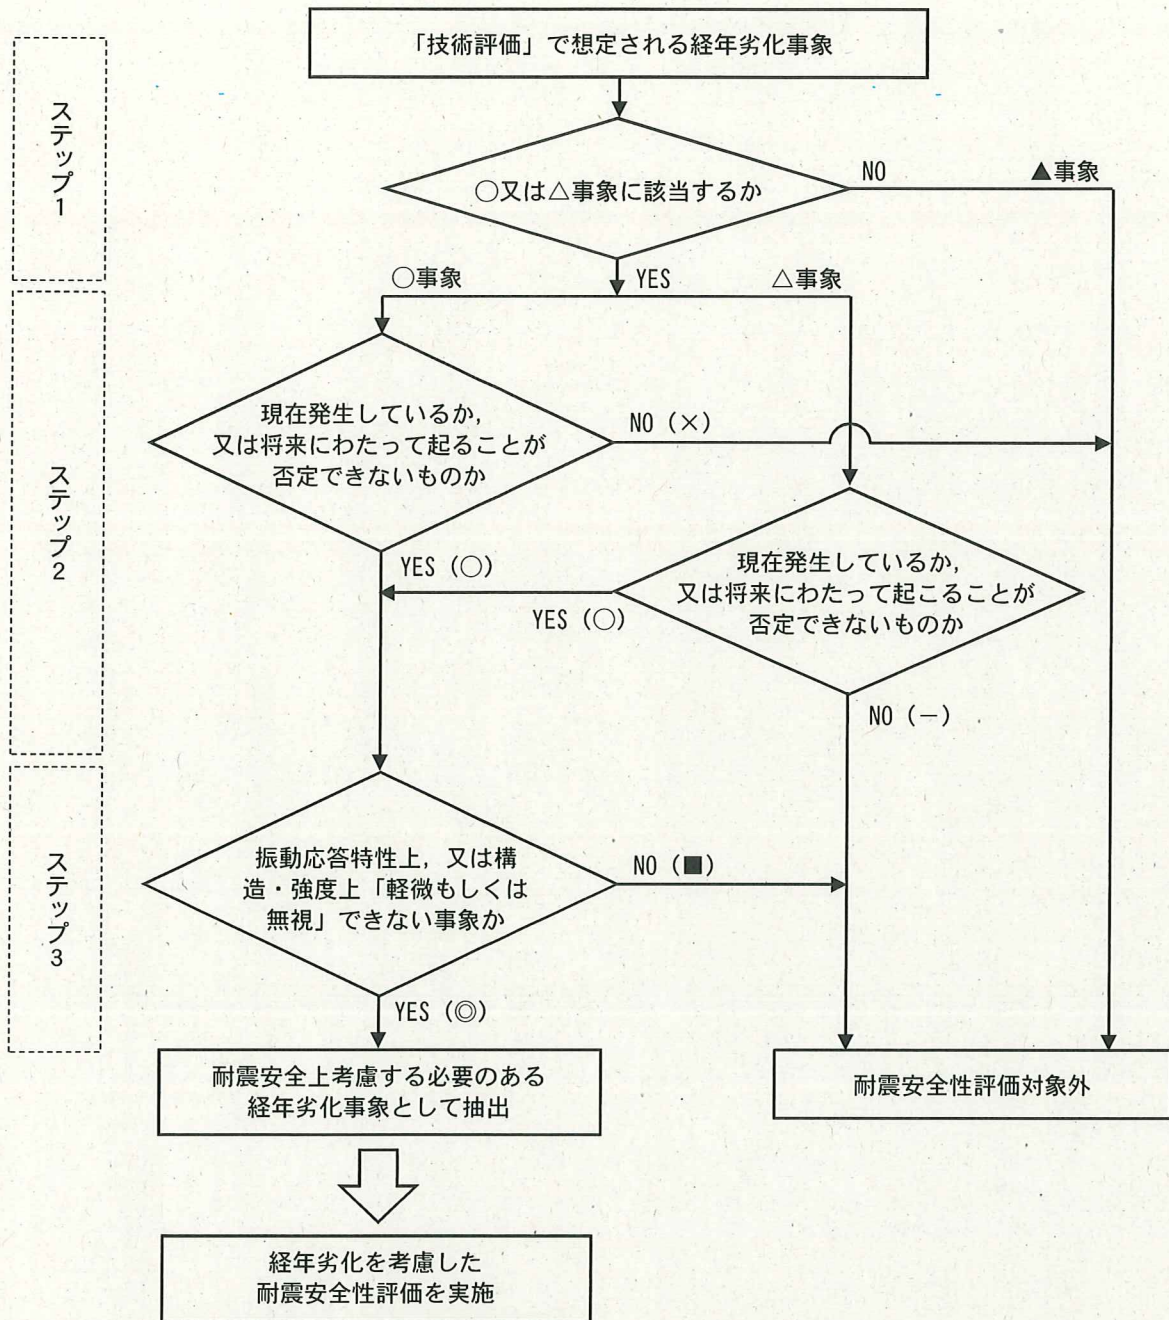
ステップ1

ステップ2

ステップ3

「技術評価」で想定される経年劣化事象

○又は△事象に該当するか

NO

▲事象

○事象

YES

△事象

現在発生しているか，又は将来にわたって起ることが否定できないものか

NO（×）

現在発生しているか，又は将来にわたって起こることが否定できないものか

YES（○）

YES（○）

NO（－）

振動応答特性上，又は構造・強度上「軽微もしくは無視」できない事象か

NO（■）

YES（◎）

耐震安全上考慮する必要のある経年劣化事象として抽出

耐震安全性評価対象外

経年劣化を考慮した耐震安全性評価を実施